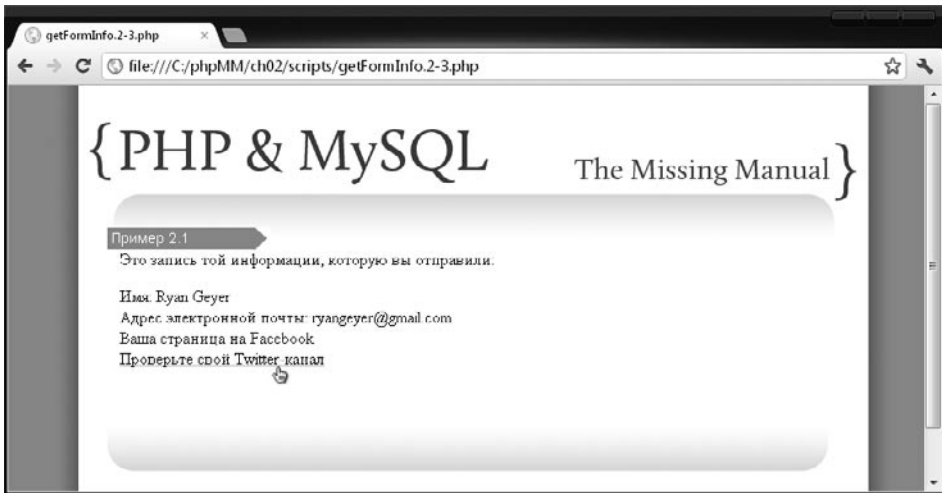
getFormInfo.2-3.php ×

file:///C:/phpMM/ch02/scripts/getFormInfo.2-3.php

{PHP & MySQL The Missing Manual}

Пример 2.1

Это запись той информации, которую вы отправили:

Имя: Ryan Geyer
Адрес электронной почты: ryangeyer@gmail.com
Ваша страница на Facebook
Проверьте свой Twitter канал